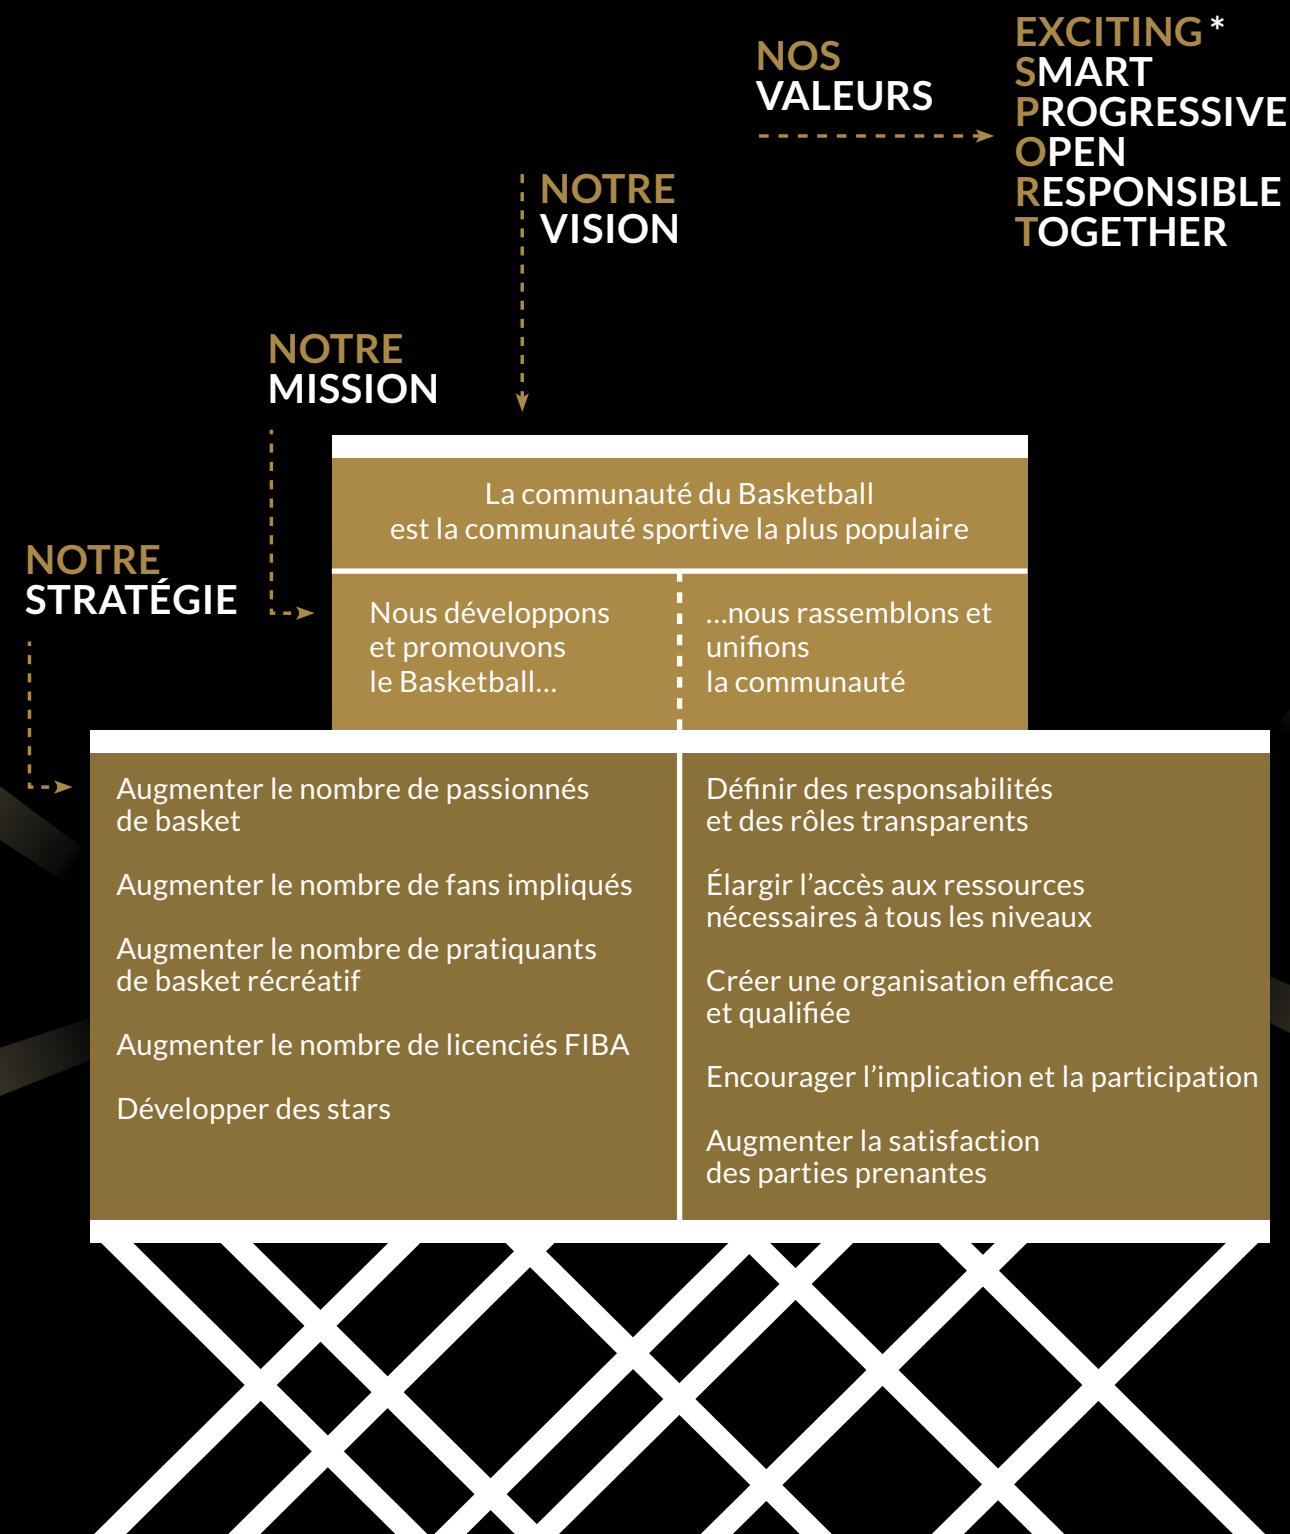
NOS VALEURS

EXCITING *
SMART
PROGRESSIVE
OPEN
RESPONSIBLE
TOGETHER

NOTRE VISION

NOTRE MISSION

NOTRE STRATÉGIE

La communauté du Basketball
est la communauté sportive la plus populaire

Nous développons et promouvons le Basketball...

...nous rassemblons et unifions la communauté

Augmenter le nombre de passionnés de basket

Augmenter le nombre de fans impliqués

Augmenter le nombre de pratiquants de basket récréatif

Augmenter le nombre de licenciés FIBA

Développer des stars

Définir des responsabilités et des rôles transparents

Élargir l'accès aux ressources nécessaires à tous les niveaux

Créer une organisation efficace et qualifiée

Encourager l'implication et la participation

Augmenter la satisfaction des parties prenantes